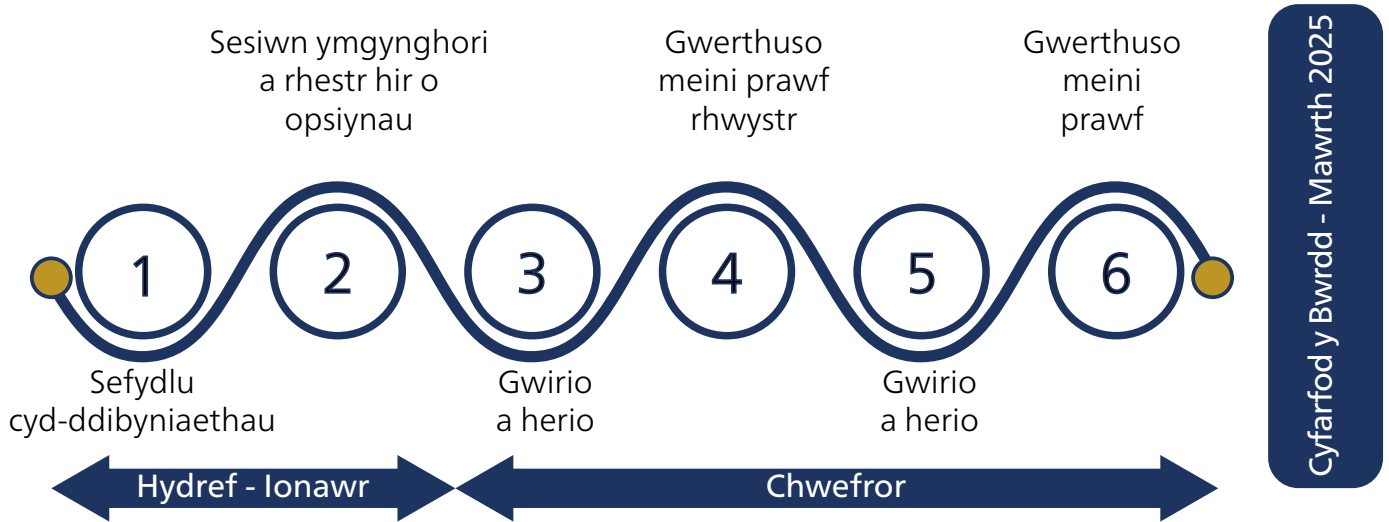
Sesiwn ymgynghori a rhestr hir o opsiynau

Gwerthuso meini prawf rhwystr

Gwerthuso meini prawf

1

2

3

4

5

6

Sefydlu cyd-ddibyniaethau

Gwirio a herio

Gwirio a herio

Hydref - Ionawr

Chwefror

Cyfarfod y Bwrdd - Mawrth 2025